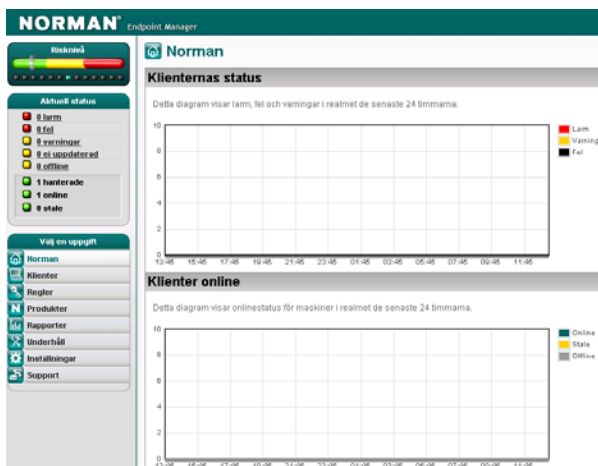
NORMAN® Endpoint Manager

Risknivå

Aktuell status
0 larm
0 fel
0 varningar
0 ej uppdaterad
0 offline
1 hanterade
1 online
0 stale

Välj en uppgift
Norman
Klienter
Regler
Produkter
Rapporter
Underhåll
Inställningar
Support

Norman

Klienternas status

Detta diagram visar larm, fel och varningar i realmet de senaste 24 timmarna.

10
8
6
4
2
0
13:45 15:45 17:45 19:45 21:45 23:45 01:45 03:45 05:45 07:45 09:45 11:45

Larm
Varning
Fel

Klienter online

Detta diagram visar onlinestatus för maskiner i realmet de senaste 24 timmarna.

10
8
6
4
2
0
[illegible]

Online
Stale
Offline